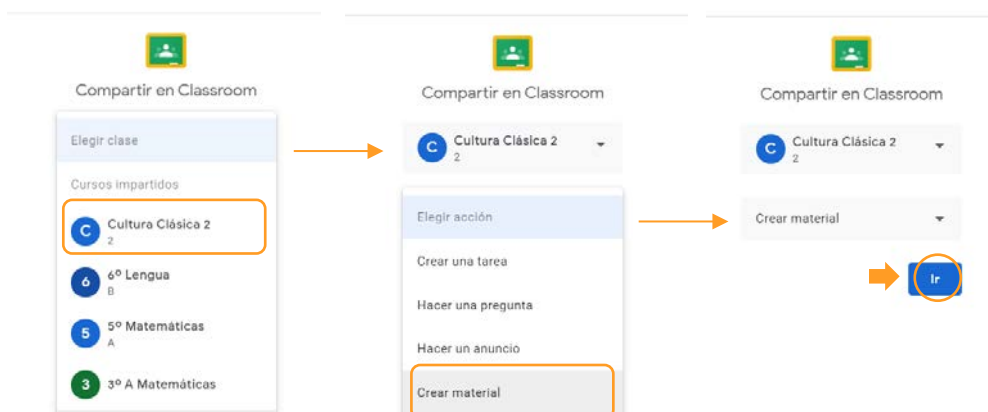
Compartir en Classroom

Elegir clase

Cursos impartidos

C Cultura Clásica 2
2

6 6º Lengua
B

5 5º Matemáticas
A

3 3º A Matemáticas

Compartir en Classroom

C Cultura Clásica 2
2

Elegir acción

Crear una tarea

Hacer una pregunta

Hacer un anuncio

Crear material

Compartir en Classroom

C Cultura Clásica 2
2

Crear material

Ir